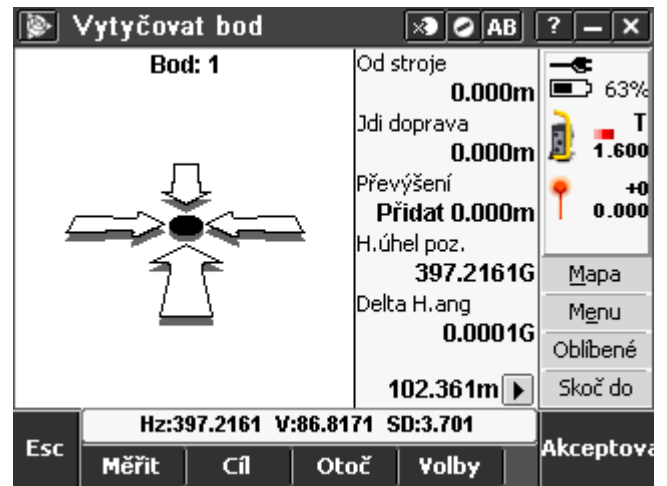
Vytyčovat bod

AB ? — X

Bod: 1

Od stroje
0.000m
Jdi doprava
0.000m
Převýšení
Přidat 0.000m
H.úhel poz.
397.2161G
Delta H.ang
0.0001G
102.361m

63%
T
1.600
+0
0.000

Mapa
Menu
Oblíbené
Skoč do

Hz:397.2161 V:86.8171 SD:3.701

Esc
Měřit
Cíl
Otoč
Volby
Akceptova